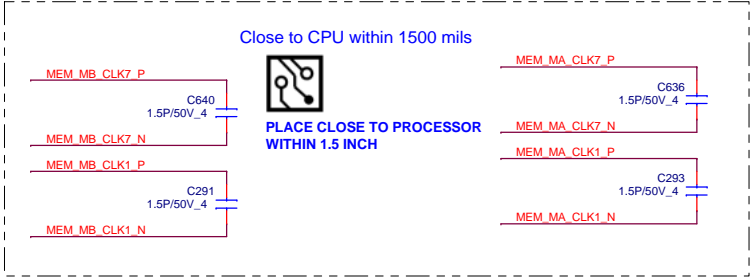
Close to CPU within 1500 mils

MEM_MB_CLK7_P

C640
1.5P/50V_4

MEM_MB_CLK7_N

PLACE CLOSE TO PROCESSOR WITHIN 1.5 INCH

MEM_MA_CLK7_P

C636
1.5P/50V_4

MEM_MA_CLK7_N

MEM_MB_CLK1_P

C291
1.5P/50V_4

MEM_MB_CLK1_N

MEM_MA_CLK1_P

C293
1.5P/50V_4

MEM_MA_CLK1_N